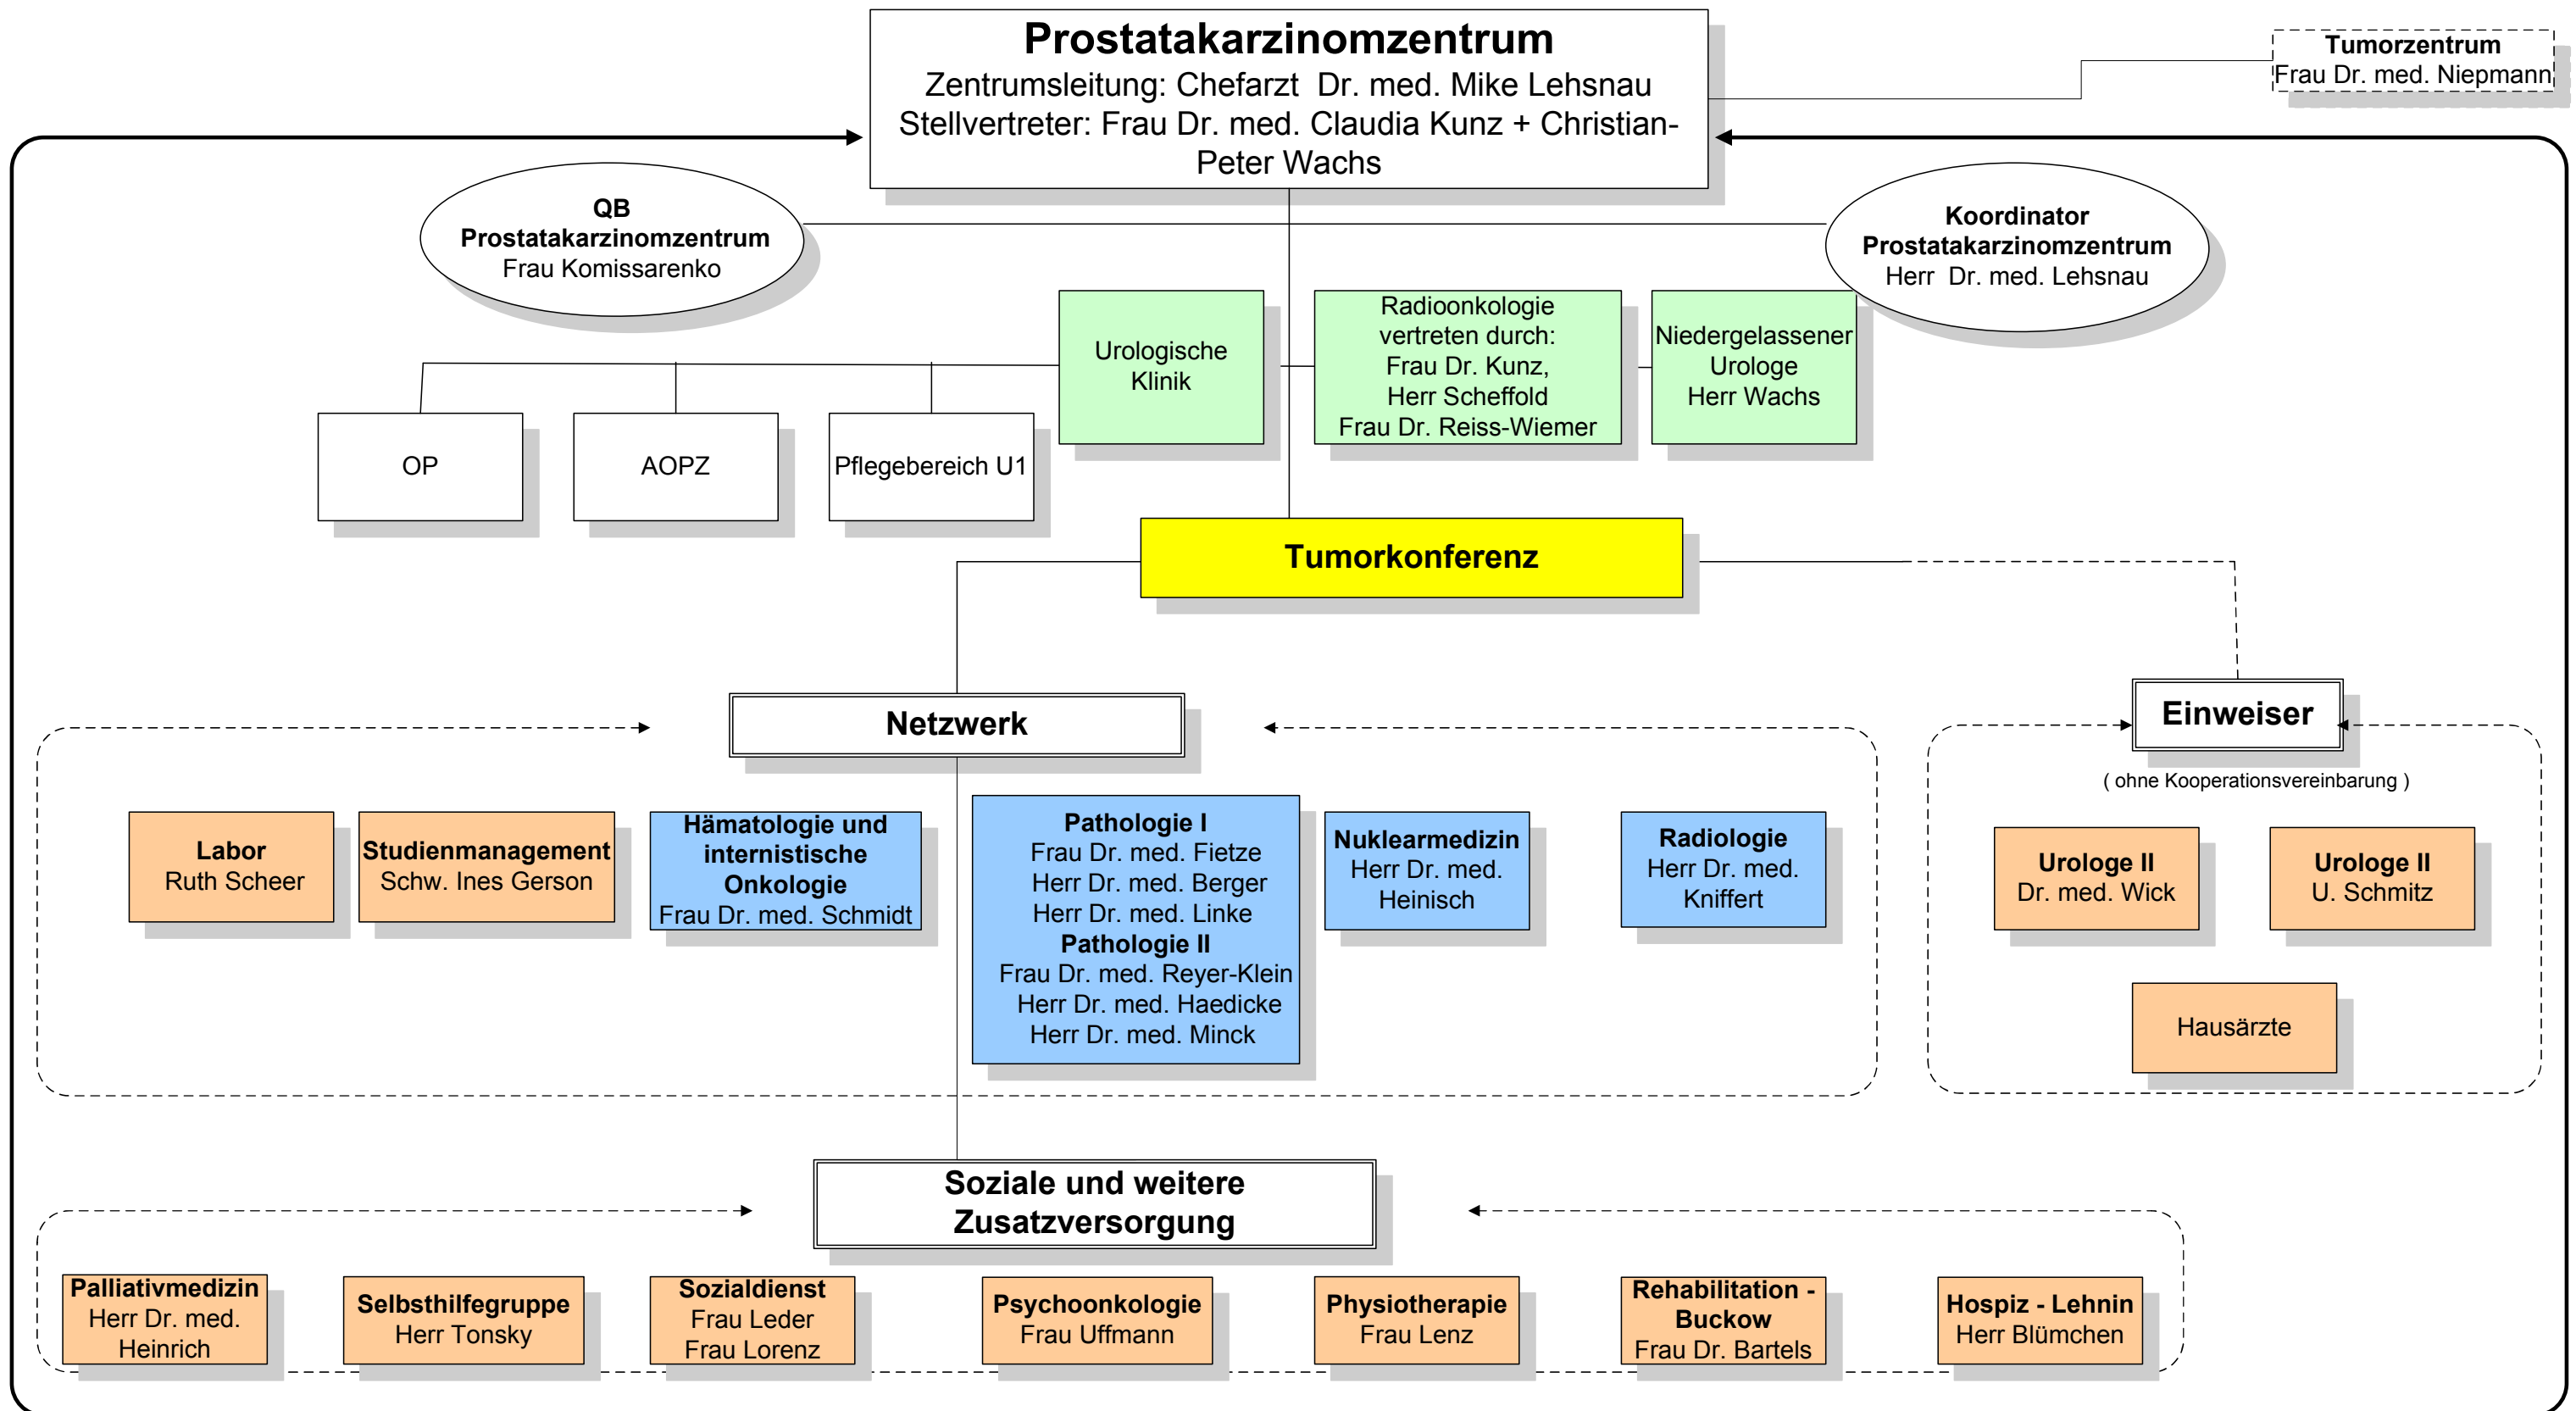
Prostatakarzinomzentrum
Zentrumsleitung: Chefarzt Dr. med. Mike Lehsnau
Stellvertreter: Frau Dr. med. Claudia Kunz + Christian-Peter Wachs

Tumorzentrum
Frau Dr. med. Niepmann

QB
Prostatakarzinomzentrum
Frau Komissarenko

Koordinator
Prostatakarzinomzentrum
Herr Dr. med. Lehsnau

Urologische Klinik

Radioonkologie vertreten durch:
Frau Dr. Kunz,
Herr Scheffold
Frau Dr. Reiss-Wiemer

Niedergelassener Urologe
Herr Wachs

OP

AOPZ

Pflegebereich U1

Tumorkonferenz

Netzwerk

Einweiser

( ohne Kooperationsvereinbarung )

Labor
Ruth Scheer

Studienmanagement
Schw. Ines Gerson

Hämatologie und internistische Onkologie
Frau Dr. med. Schmidt

Pathologie I
Frau Dr. med. Fietze
Herr Dr. med. Berger
Herr Dr. med. Linke
Pathologie II
Frau Dr. med. Reyer-Klein
Herr Dr. med. Haedicke
Herr Dr. med. Minck

Nuklearmedizin
Herr Dr. med. Heinisch

Radiologie
Herr Dr. med. Kniffert

Urologe II
Dr. med. Wick

Urologe II
U. Schmitz

Hausärzte

Soziale und weitere Zusatzversorgung

Palliativmedizin
Herr Dr. med. Heinrich

Selbsthilfegruppe
Herr Tonsky

Sozialdienst
Frau Leder
Frau Lorenz

Psychoonkologie
Frau Uffmann

Physiotherapie
Frau Lenz

Rehabilitation - Buckow
Frau Dr. Bartels

Hospiz - Lehnin
Herr Blümchen